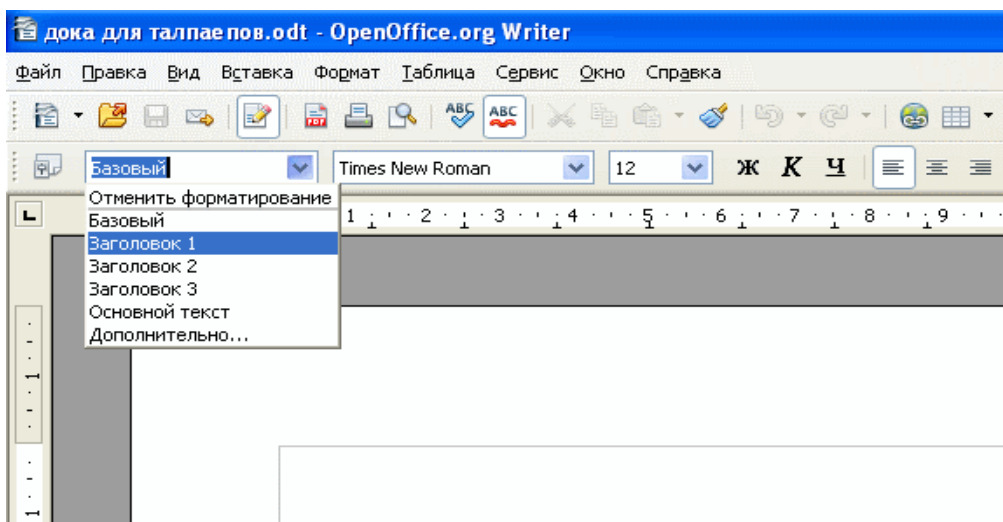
дока для талпаепов.odt - OpenOffice.org Writer

Файл Правка Вид Вставка Формат Таблица Сервис Окно Справка

Базовый Times New Roman 12 Ж К Ч

Отменить форматирование
Базовый
Заголовок 1
Заголовок 2
Заголовок 3
Основной текст
Дополнительно...

1 · 2 · 3 · 4 · 5 · 6 · 7 · 8 · 9

1

1